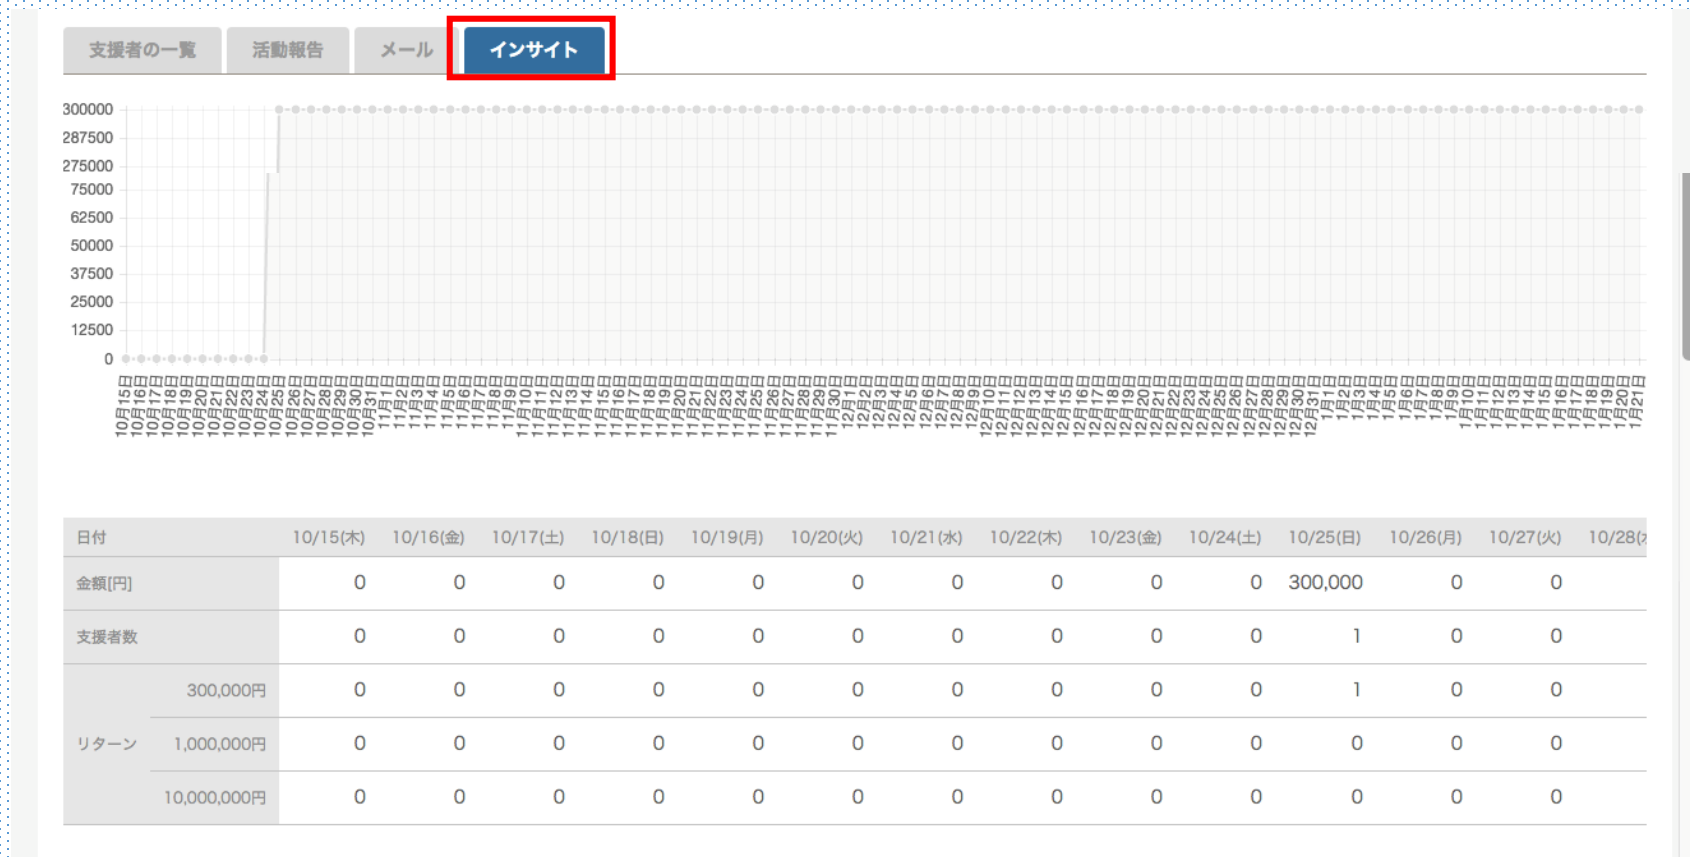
支援者の一覧 活動報告 メール インサイト

300000
287500
275000
75000
62500
50000
37500
25000
12500
0

10月15日 10月16日 10月17日 10月18日 10月19日 10月20日 10月21日 10月22日 10月23日 10月24日 10月25日 10月26日 10月27日 10月28日 10月29日 10月30日 10月31日 11月1日 11月2日 11月3日 11月4日 11月5日 11月6日 11月7日 11月8日 11月9日 11月10日 11月11日 11月12日 11月13日 11月14日 11月15日 11月16日 11月17日 11月18日 11月19日 11月20日 11月21日 11月22日 11月23日 11月24日 11月25日 11月26日 11月27日 11月28日 11月29日 11月30日 12月1日 12月2日 12月3日 12月4日 12月5日 12月6日 12月7日 12月8日 12月9日 12月10日 12月11日 12月12日 12月13日 12月14日 12月15日 12月16日 12月17日 12月18日 12月19日 12月20日 12月21日 12月22日 12月23日 12月24日 12月25日 12月26日 12月27日 12月28日 12月29日 12月30日 12月31日 1月1日 1月2日 1月3日 1月4日 1月5日 1月6日 1月7日 1月8日 1月9日 1月10日 1月11日 1月12日 1月13日 1月14日 1月15日 1月16日 1月17日 1月18日 1月19日 1月20日 1月21日

| 日付 | | 10/15(木) | 10/16(金) | 10/17(土) | 10/18(日) | 10/19(月) | 10/20(火) | 10/21(水) | 10/22(木) | 10/23(金) | 10/24(土) | 10/25(日) | 10/26(月) | 10/27(火) | 10/28(
|---|---|---|---|---|---|---|---|---|---|---|---|---|---|---|---|
| 金額[円] | | 0 | 0 | 0 | 0 | 0 | 0 | 0 | 0 | 0 | 0 | 300,000 | 0 | 0 | |
| 支援者数 | | 0 | 0 | 0 | 0 | 0 | 0 | 0 | 0 | 0 | 0 | 1 | 0 | 0 | |
| リターン | 300,000円 | 0 | 0 | 0 | 0 | 0 | 0 | 0 | 0 | 0 | 0 | 1 | 0 | 0 | |
| | 1,000,000円 | 0 | 0 | 0 | 0 | 0 | 0 | 0 | 0 | 0 | 0 | 0 | 0 | 0 | |
| | 10,000,000円 | 0 | 0 | 0 | 0 | 0 | 0 | 0 | 0 | 0 | 0 | 0 | 0 | 0 | |